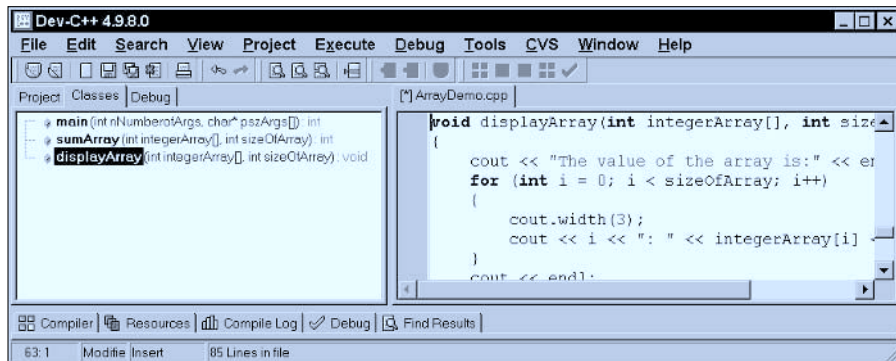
Dev-C++ 4.9.8.0

File Edit Search View Project Execute Debug Tools CVS Window Help

Project Classes Debug

main (int nNumberofArgs, char* pszArgs[]) : int
sumArray (int integerArray[], int sizeOfArray) : int
displayArray (int integerArray[], int sizeOfArray) : void

[*] ArrayDemo.cpp

void displayArray(int integerArray[], int size
{
    cout << "The value of the array is:" << en
    for (int i = 0; i < sizeOfArray; i++)
    {
        cout.width(3);
        cout << i << ": " << integerArray[i]
    }
    cout << endl;

Compiler | Resources | Compile Log | Debug | Find Results

63: 1 Modifie Insert 85 Lines in file